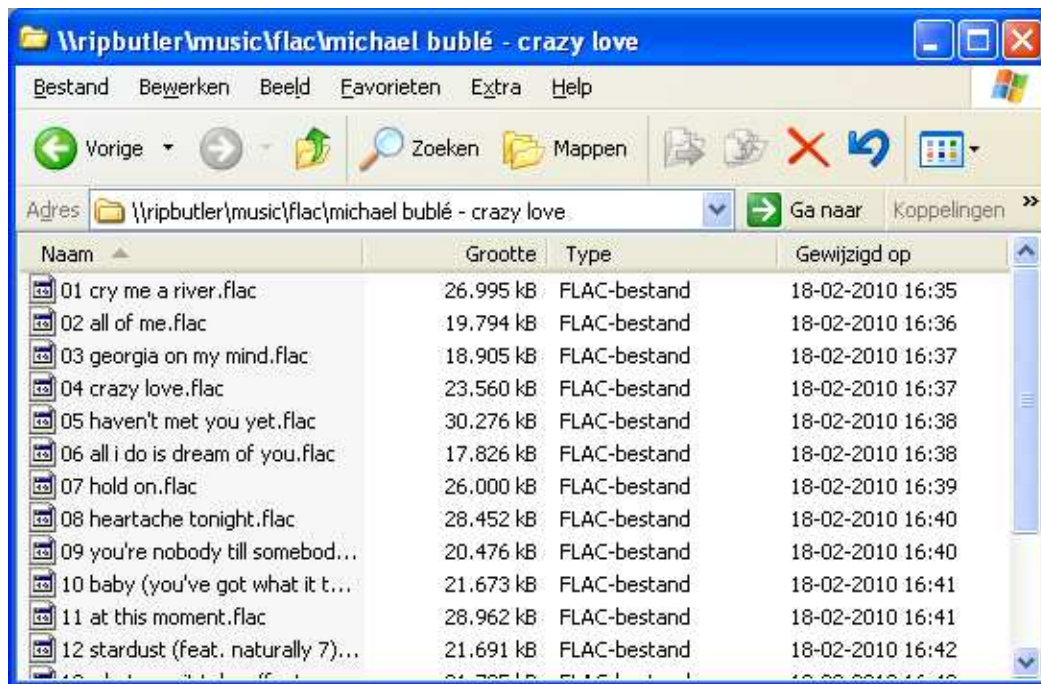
\\ripbutler\music\flac\michael bublé - crazy love

Bestand Bewerken Beeld Favorieten Extra Help

Vorige Zoeken Mappen

Adres \\ripbutler\music\flac\michael bublé - crazy love Ga naar Koppelingen »

| Naam | Grootte | Type | Gewijzigd op |
|---|---|---|---|
| 01 cry me a river.flac | 26.995 kB | FLAC-bestand | 18-02-2010 16:35 |
| 02 all of me.flac | 19.794 kB | FLAC-bestand | 18-02-2010 16:36 |
| 03 georgia on my mind.flac | 18.905 kB | FLAC-bestand | 18-02-2010 16:37 |
| 04 crazy love.flac | 23.560 kB | FLAC-bestand | 18-02-2010 16:37 |
| 05 haven't met you yet.flac | 30.276 kB | FLAC-bestand | 18-02-2010 16:38 |
| 06 all i do is dream of you.flac | 17.826 kB | FLAC-bestand | 18-02-2010 16:38 |
| 07 hold on.flac | 26.000 kB | FLAC-bestand | 18-02-2010 16:39 |
| 08 heartache tonight.flac | 28.452 kB | FLAC-bestand | 18-02-2010 16:40 |
| 09 you're nobody till somebod... | 20.476 kB | FLAC-bestand | 18-02-2010 16:40 |
| 10 baby (you've got what it t... | 21.673 kB | FLAC-bestand | 18-02-2010 16:41 |
| 11 at this moment.flac | 28.962 kB | FLAC-bestand | 18-02-2010 16:41 |
| 12 stardust (feat. naturally 7)... | 21.691 kB | FLAC-bestand | 18-02-2010 16:42 |
| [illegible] | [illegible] | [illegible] | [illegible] |